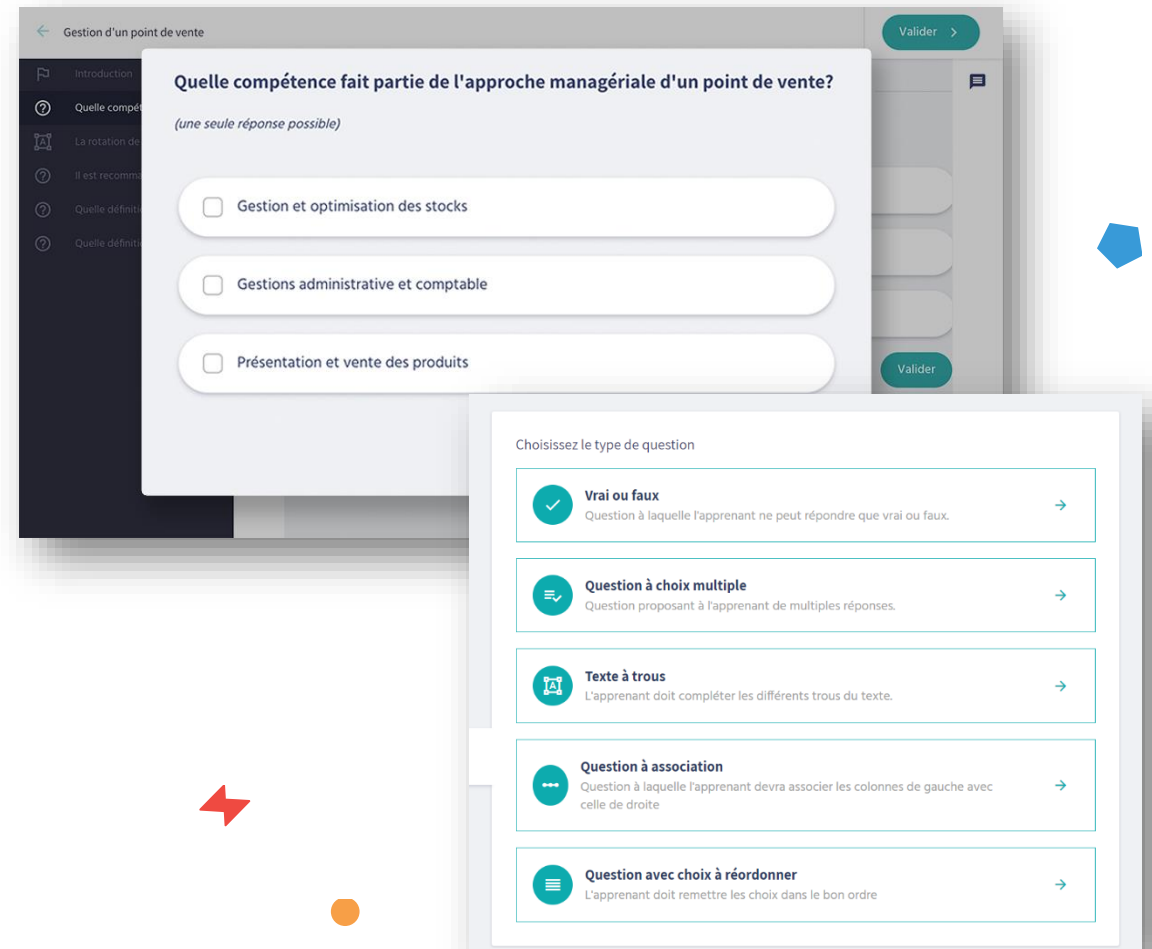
Gestion d'un point de vente

Valider

Introduction

Quelle compét

La rotation de

Il est recomma

Quelle définiti

Quelle définiti

Quelle compétence fait partie de l'approche managériale d'un point de vente?

(une seule réponse possible)

Gestion et optimisation des stocks

Gestions administrative et comptable

Présentation et vente des produits

Valider

Choisissez le type de question

Vrai ou faux
Question à laquelle l'apprenant ne peut répondre que vrai ou faux.

Question à choix multiple
Question proposant à l'apprenant de multiples réponses.

Texte à trous
L'apprenant doit compléter les différents trous du texte.

Question à association
Question à laquelle l'apprenant devra associer les colonnes de gauche avec celle de droite

Question avec choix à réordonner
L'apprenant doit remettre les choix dans le bon ordre